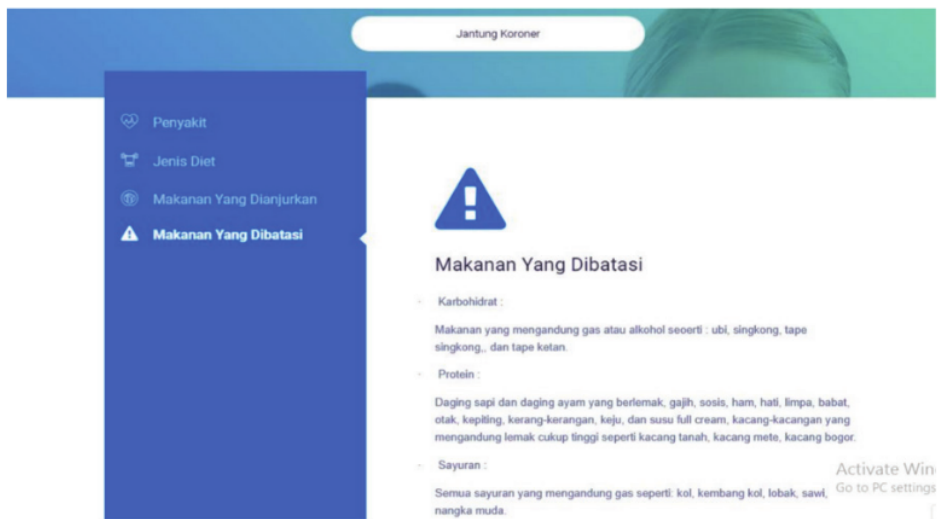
Jantung Koroner

Penyakit

Jenis Diet

Makanan Yang Dianjurkan

Makanan Yang Dibatasi

Makanan Yang Dibatasi

- Karbohidrat :

Makanan yang mengandung gas atau alkohol seoerti : ubi, singkong, tape singkong,, dan tape ketan.

- Protein :

Daging sapi dan daging ayam yang berlemak, gajih, sosis, ham, hati, limpa, babat, otak, kepiting, kerang-kerangan, keju, dan susu full cream, kacang-kacangan yang mengandung lemak cukup tinggi seperti kacang tanah, kacang mete, kacang bogor.

- Sayuran :

Semua sayuran yang mengandung gas seperti: kol, kembang kol, lobak, sawi, nangka muda.

Activate Win
Go to PC settings